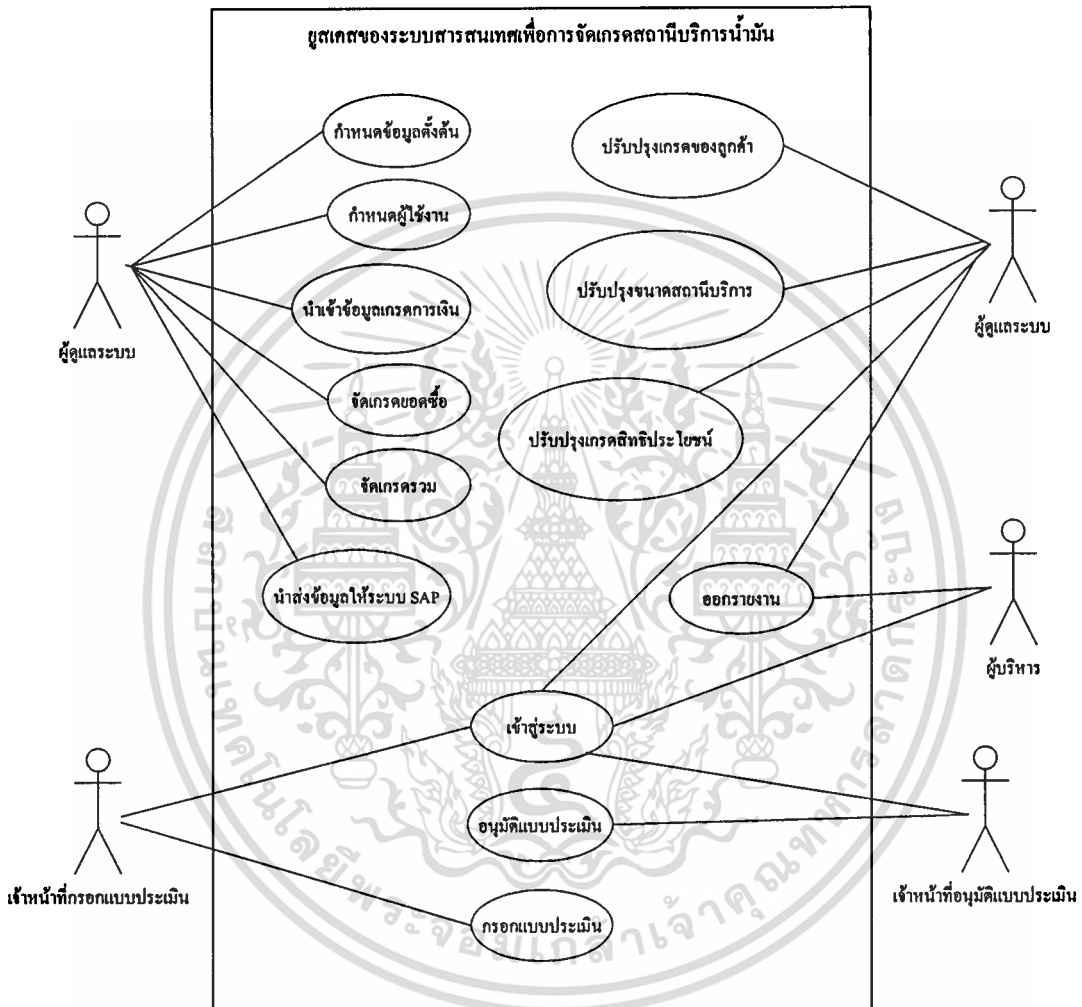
ยูสเคสของระบบสารสนเทศเพื่อการจัดเกรดสถานีบริการน้ำมัน

กำหนดข้อมูลตั้งต้น

ปรับปรุงเกรดของลูกค้า

กำหนดผู้ใช้งาน

นำเข้าข้อมูลเกรดการเงิน

ปรับปรุงขนาดสถานีบริการ

ผู้ดูแลระบบ

ผู้ดูแลระบบ

จัดเกรดยอดซื้อ

ปรับปรุงเกรดสิทธิประโยชน์

จัดเกรดรวม

นำส่งข้อมูลให้ระบบ SAP

ออกรายงาน

ผู้บริหาร

เข้าสู่ระบบ

อนุมัติแบบประเมิน

เจ้าหน้าที่กรอกแบบประเมิน

เจ้าหน้าที่อนุมัติแบบประเมิน

กรอกแบบประเมิน